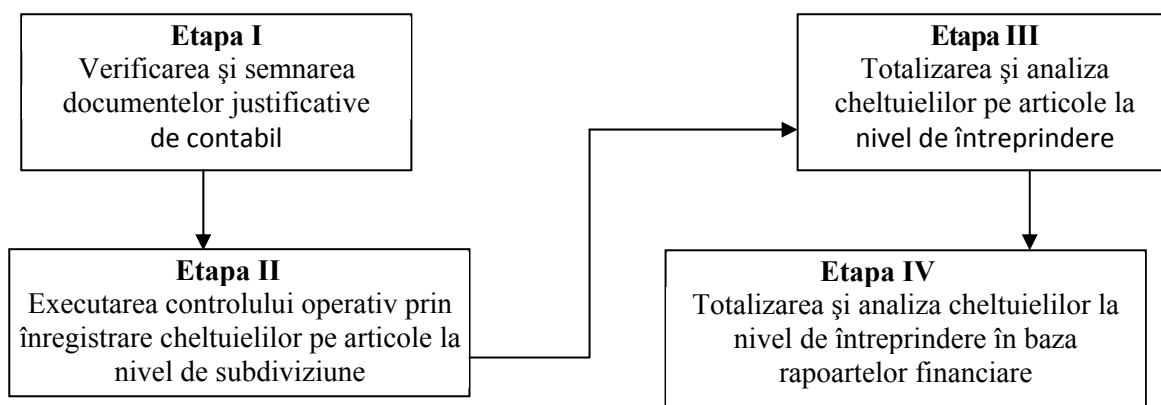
**Etapa I**
Verificarea şi semnarea documentelor justificative de contabil

**Etapa II**
Executarea controlului operativ prin înregistrare cheltuielilor pe articole la nivel de subdiviziune

**Etapa III**
Totalizarea şi analiza cheltuielilor pe articole la nivel de întreprindere

**Etapa IV**
Totalizarea şi analiza cheltuielilor la nivel de întreprindere în baza rapoartelor financiare